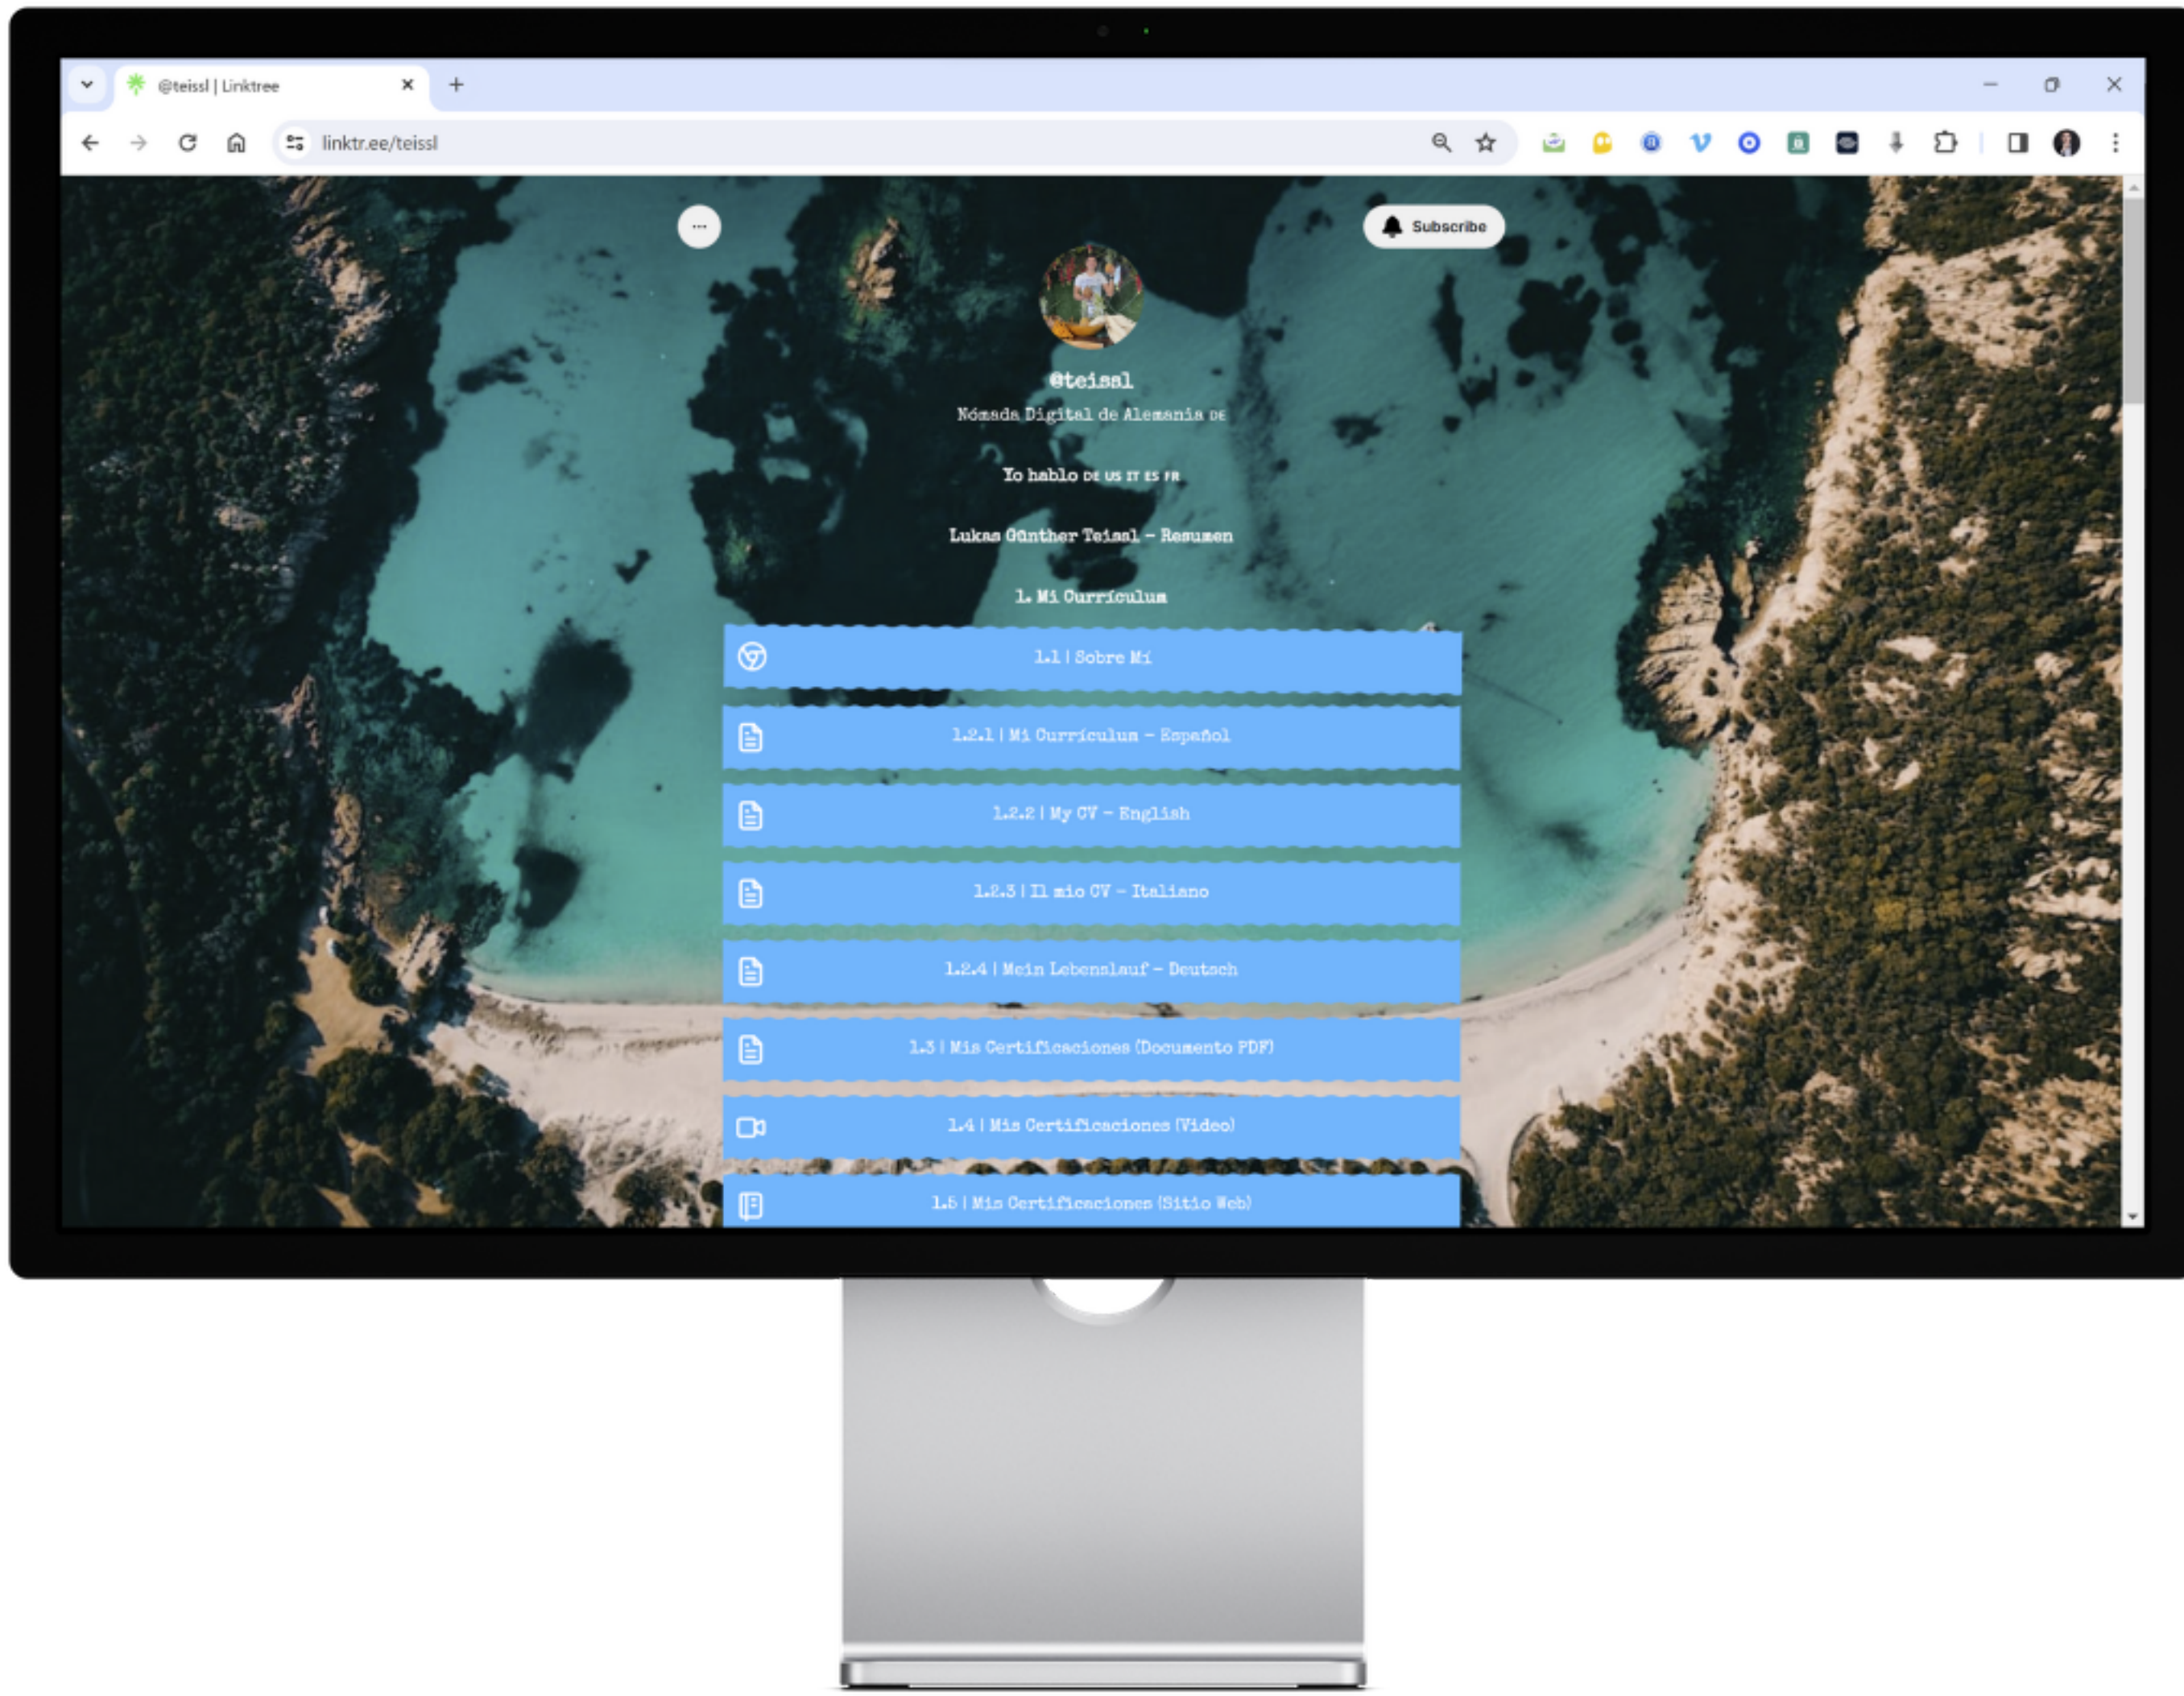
@teissl | Linktree

linktr.ee/teissl

Subscribe

@teissl

Nómada Digital de Alemania DE

Yo hablo DE US IT ES FR

Lukas Günther Teissl - Resumen

1. Mi Currículum

1.1 | Sobre Mí

1.2.1 | Mi Currículum - Español

1.2.2 | My CV - English

1.2.3 | Il mio CV - Italiano

1.2.4 | Mein Lebenslauf - Deutsch

1.3 | Mis Certificaciones (Documento PDF)

1.4 | Mis Certificaciones (Video)

1.5 | Mis Certificaciones (Sitio Web)